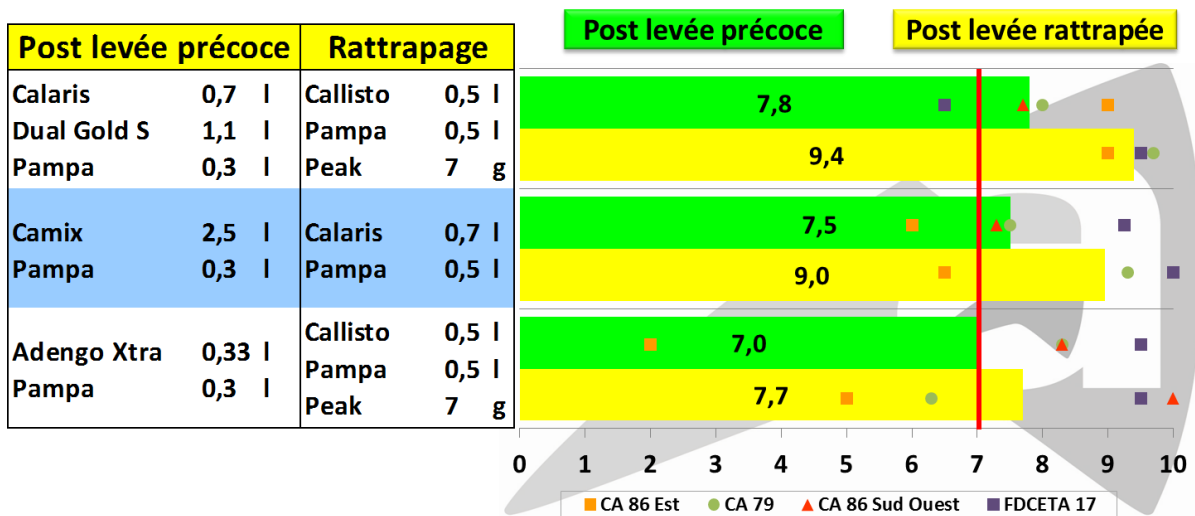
| Post levée précoce | Rattrapage |
|---|---|
| Calaris 0,7 l<br>Dual Gold S 1,1 l<br>Pampa 0,3 l | Callisto 0,5 l<br>Pampa 0,5 l<br>Peak 7 g |
| Camix 2,5 l<br>Pampa 0,3 l | Calaris 0,7 l<br>Pampa 0,5 l |
| Adengo Xtra 0,33 l<br>Pampa 0,3 l | Callisto 0,5 l<br>Pampa 0,5 l<br>Peak 7 g |

Post levée précoce

Post levée rattrapée

7,8
9,4
7,5
9,0
7,0
7,7

0 1 2 3 4 5 6 7 8 9 10

CA 86 Est CA 79 CA 86 Sud Ouest FDCETA 17